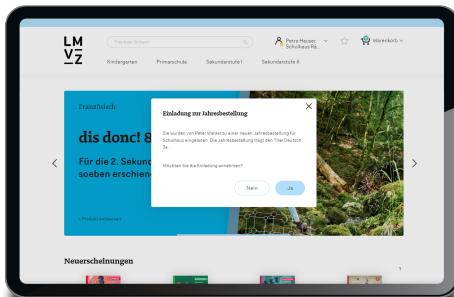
LM
VZ

Titel oder Stichwort

Petra Heuser
Schulhaus Rä...

Warenkorb

Kindergarten
Primarschule
Sekundarstufe I
Sekundarstufe II

Französisch

dis donc! 8

Für die 2. Sekund
soeben erschiene

› Produkt entdecken

Einladung zur Jahresbestellung

Sie wurden von Peter Walder zu einer neuen Jahresbestellung für Schulhaus eingeladen. Die Jahresbestellung trägt den Titel Deutsch 3a.

Möchten Sie die Einladung annehmen?

Nein
Ja

Neuerscheinungen

1